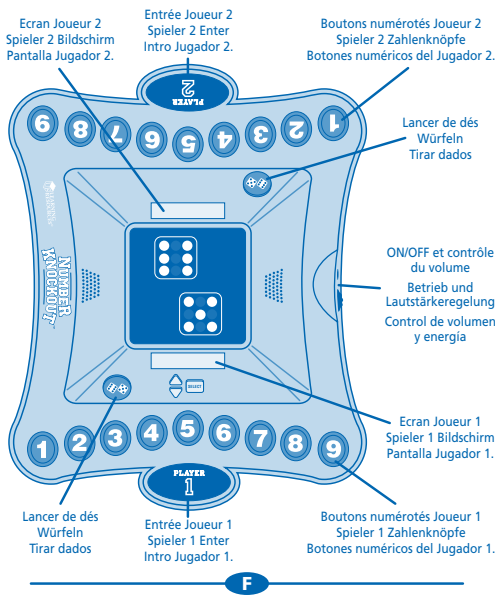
Ecran Joueur 2
Spieler 2 Bildschirm
Pantalla Jugador 2.

Entrée Joueur 2
Spieler 2 Enter
Intro Jugador 2.

Boutons numérotés Joueur 2
Spieler 2 Zahlenknöpfe
Botones numéricos del Jugador 2.

PLAYER 2

9 8 7 6 5 4 3 2 1

Lancer de dés
Würfeln
Tirar dados

NUMBER KNOCKOUT

ON/OFF et contrôle du volume
Betrieb und Lautstärkeregelung
Control de volumen y energía

SELECT

1 2 3 4 5 6 7 8 9

Ecran Joueur 1
Spieler 1 Bildschirm
Pantalla Jugador 1.

PLAYER 1

Lancer de dés
Würfeln
Tirar dados

Entrée Joueur 1
Spieler 1 Enter
Intro Jugador 1.

Boutons numérotés Joueur 1
Spieler 1 Zahlenknöpfe
Botones numéricos del Jugador 1.

F